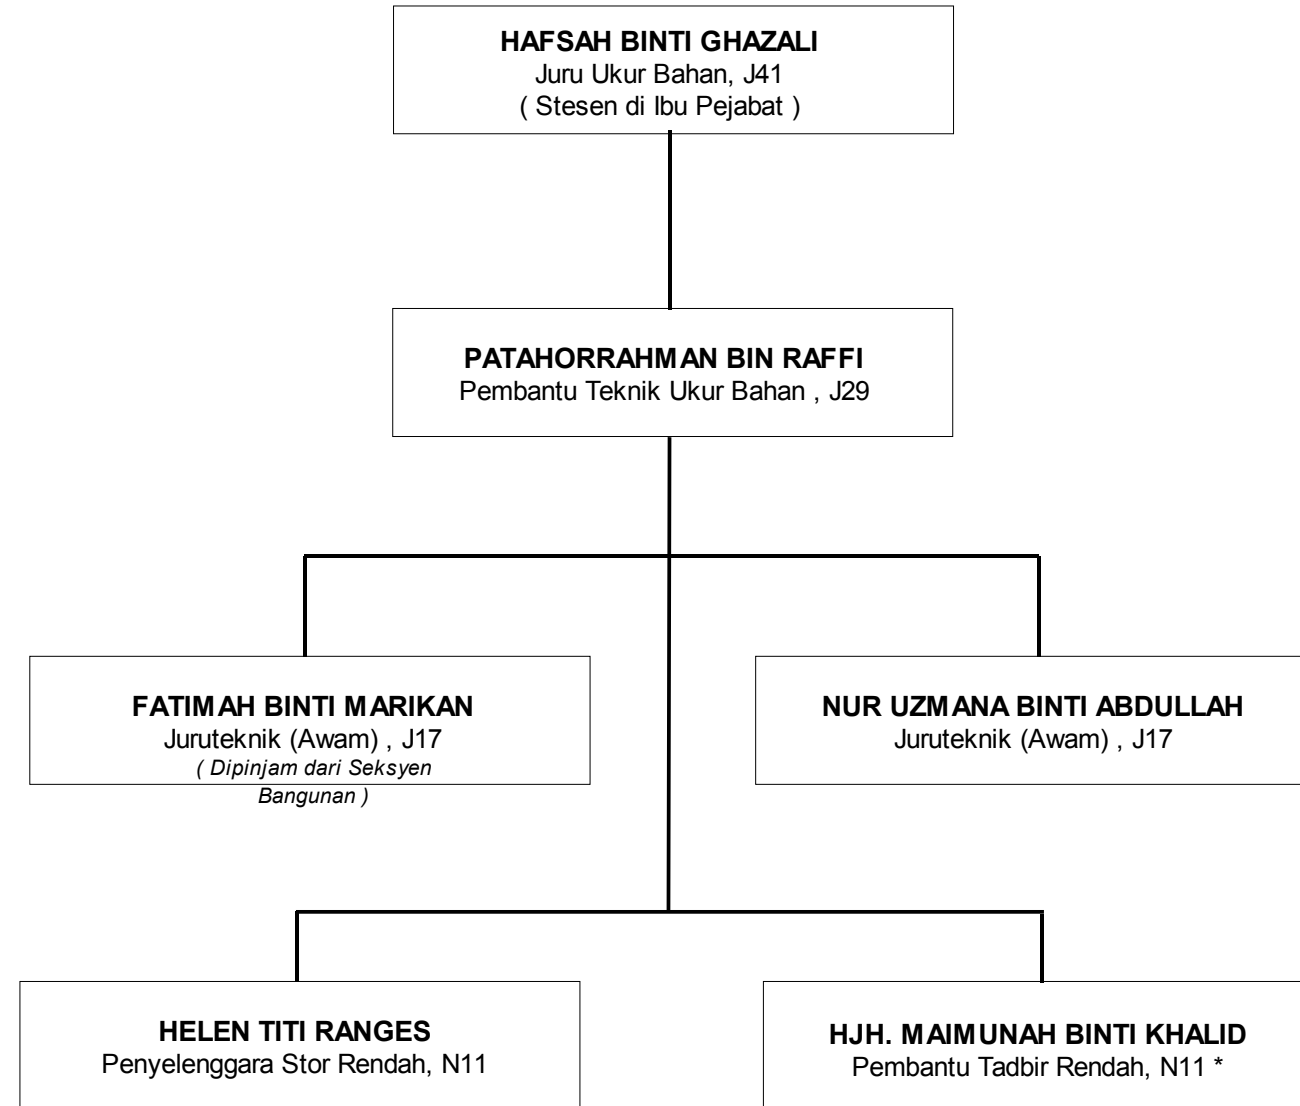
HAFSAH BINTI GHAZALI
Juru Ukur Bahan, J41
( Stesen di Ibu Pejabat )

PATAHORRAHMAN BIN RAFFI
Pembantu Teknik Ukur Bahan , J29

FATIMAH BINTI MARIKAN
Juruteknik (Awam) , J17
( Dipinjam dari Seksyen Bangunan )

NUR UZMANA BINTI ABDULLAH
Juruteknik (Awam) , J17

HELEN TITI RANGES
Penyelenggara Stor Rendah, N11

HJH. MAIMUNAH BINTI KHALID
Pembantu Tadbir Rendah, N11 *